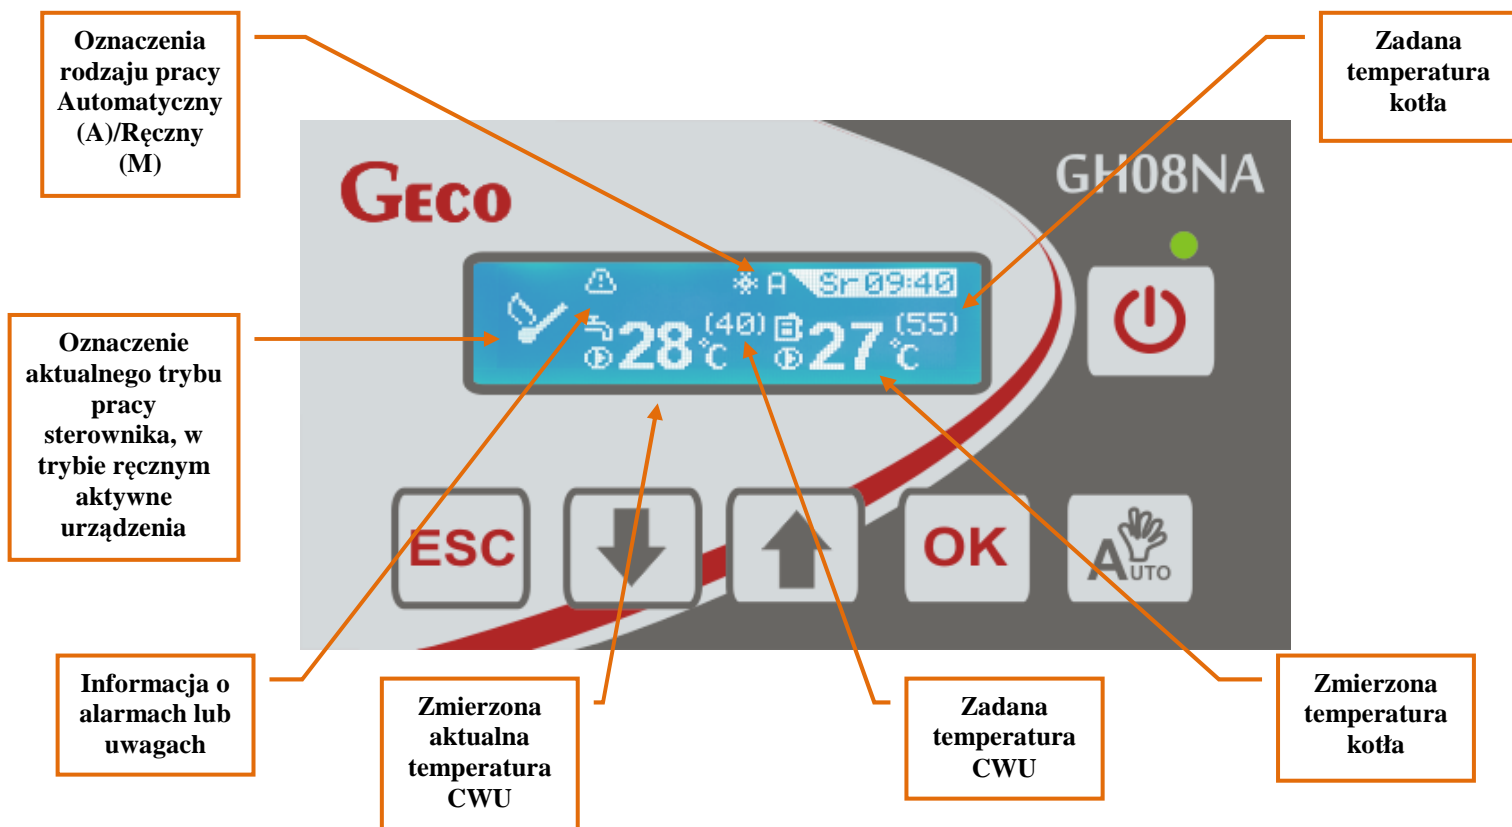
Oznaczenia rodzaju pracy Automatyczny (A)/Ręczny (M)

Zadana temperatura kotła

GECO

GH08NA

A Śr 09:40

28 (40) °C 27 (55) °C

Oznaczenie aktualnego trybu pracy sterownika, w trybie ręcznym aktywne urządzenia

ESC

OK

AUTO

Informacja o alarmach lub uwagach

Zmierzona aktualna temperatura CWU

Zadana temperatura CWU

Zmierzona temperatura kotła